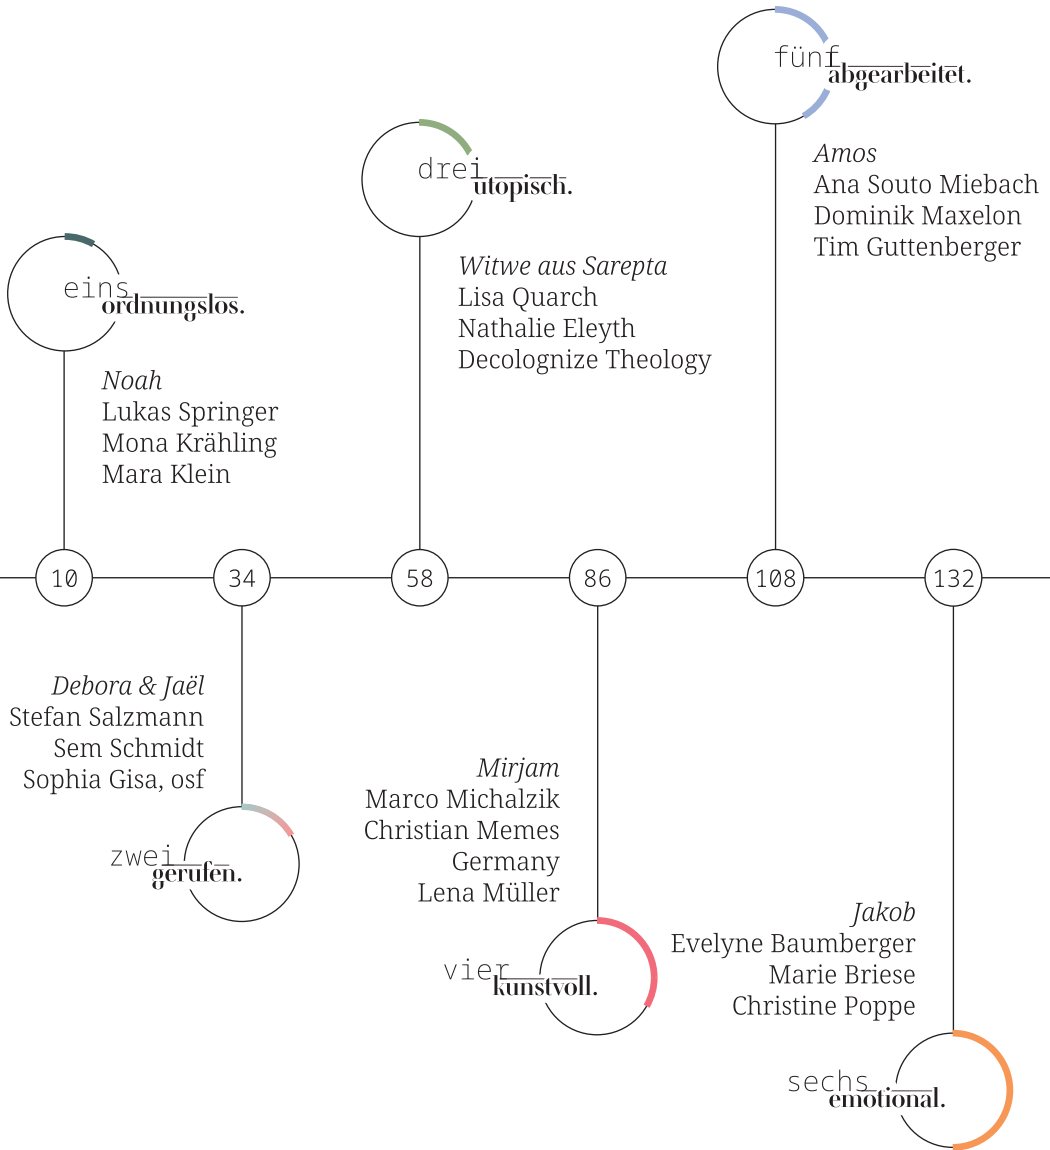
fünf abgearbeitet.

Amos
Ana Souto Miebach
Dominik Maxelon
Tim Guttenberger

drei utopisch.

Witwe aus Sarepta
Lisa Quarch
Nathalie Eleyth
Decolognize Theology

eins ordnungslos.

Noah
Lukas Springer
Mona Krähling
Mara Klein

10 34 58 86 108 132

Debora & Jaël
Stefan Salzmann
Sem Schmidt
Sophia Gisa, osf

zwei gerufen.

Mirjam
Marco Michalzik
Christian Memes
Germany
Lena Müller

vier kunstvoll.

Jakob
Evelyne Baumberger
Marie Briese
Christine Poppe

sechs emotional.